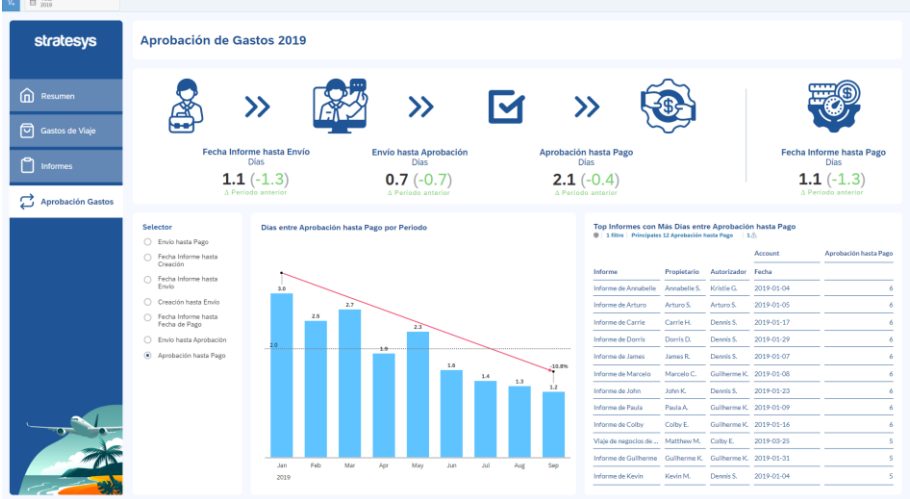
2019

stratesys

Resumen
Gastos de Viaje
Informes
Aprobación Gastos

Aprobación de Gastos 2019

Fecha Informe hasta Envío
Días
1.1 (-1.3)
Δ Periodo anterior

Envío hasta Aprobación
Días
0.7 (-0.7)
Δ Periodo anterior

Aprobación hasta Pago
Días
2.1 (-0.4)
Δ Periodo anterior

Fecha Informe hasta Pago
Días
1.1 (-1.3)
Δ Periodo anterior

Selector
Envío hasta Pago
Fecha Informe hasta Creación
Fecha Informe hasta Envío
Creación hasta Envío
Fecha Informe hasta Fecha de Pago
Envío hasta Aprobación
Aprobación hasta Pago

Días entre Aprobación hasta Pago por Periodo

3.0
2.5
2.7
1.9
2.3
1.6
1.4
1.3
1.2
2.0
-10.8%
Jan
Feb
Mar
Apr
May
Jun
Jul
Aug
Sep
2019

Top Informes con Más Días entre Aprobación hasta Pago
1 filtro Principales 12 Aprobación hasta Pago

| Informe | Propietario | Autorizador | Account Fecha | Aprobación hasta Pago |
|---|---|---|---|---|
| Informe de Annabelle | Annabelle S. | Kristie G. | 2019-01-04 | 6 |
| Informe de Arturo | Arturo S. | Arturo S. | 2019-01-05 | 6 |
| Informe de Carrie | Carrie H. | Dennis S. | 2019-01-17 | 6 |
| Informe de Dorris | Dorris D. | Dennis S. | 2019-01-29 | 6 |
| Informe de James | James R. | Dennis S. | 2019-01-07 | 6 |
| Informe de Marcelo | Marcelo C. | Guilherme K. | 2019-01-08 | 6 |
| Informe de John | John K. | Dennis S. | 2019-01-23 | 6 |
| Informe de Paula | Paula A. | Guilherme K. | 2019-01-09 | 6 |
| Informe de Colby | Colby E. | Guilherme K. | 2019-01-16 | 6 |
| Viaje de negocios de ... | Matthew M. | Colby E. | 2019-03-25 | 5 |
| Informe de Guilherme | Guilherme K. | Guilherme K. | 2019-01-31 | 5 |
| Informe de Kevin | Kevin M. | Dennis S. | 2019-01-04 | 5 |